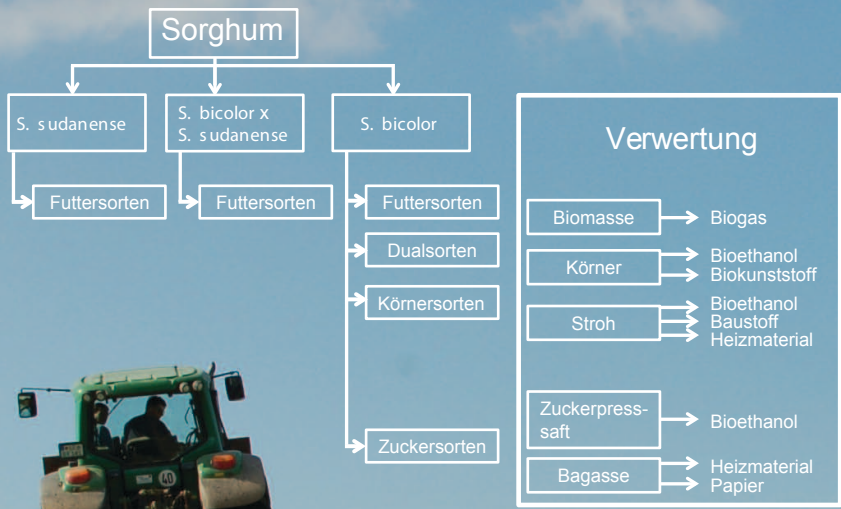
Sorghum

S. sudanense

Futtersorten

S. bicolor x S. sudanense

Futtersorten

S. bicolor

Futtersorten

Dualsorten

Körnersorten

Zuckersorten

Verwertung

Biomasse → Biogas

Körner → Bioethanol, Biokunststoff

Stroh → Bioethanol, Baustoff, Heizmaterial

Zuckerpress-saft → Bioethanol

Bagasse → Heizmaterial, Papier

40